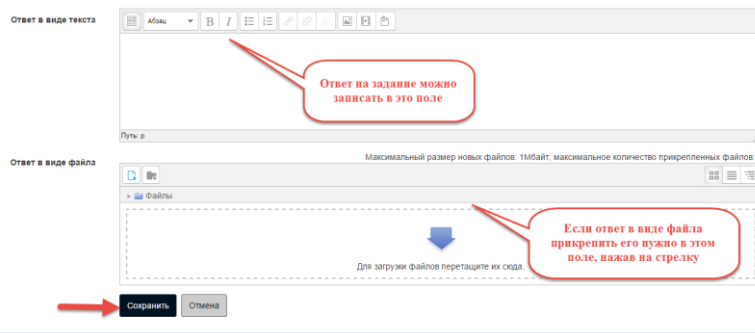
Ответ в виде текста

Абзац

Ответ на задание можно записать в это поле

Путь: p

Ответ в виде файла

Максимальный размер новых файлов: 1Мбайт, максимальное количество прикрепленных файлов:

Файлы

Если ответ в виде файла прикрепить его нужно в этом поле, нажав на стрелку

Для загрузки файлов перетащите их сюда.

Сохранить

Отмена